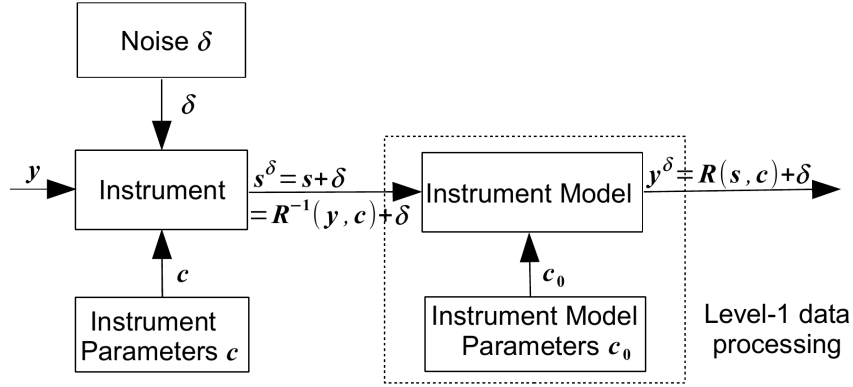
Noise $\delta$

$\delta$

$y$

Instrument

$s^{\delta}=s+\delta$
$=R^{-1}(y,c)+\delta$

Instrument Model

$y^{\delta}=R(s,c)+\delta$

$c$

$c_0$

Instrument Parameters $c$

Instrument Model Parameters $c_0$

Level-1 data processing